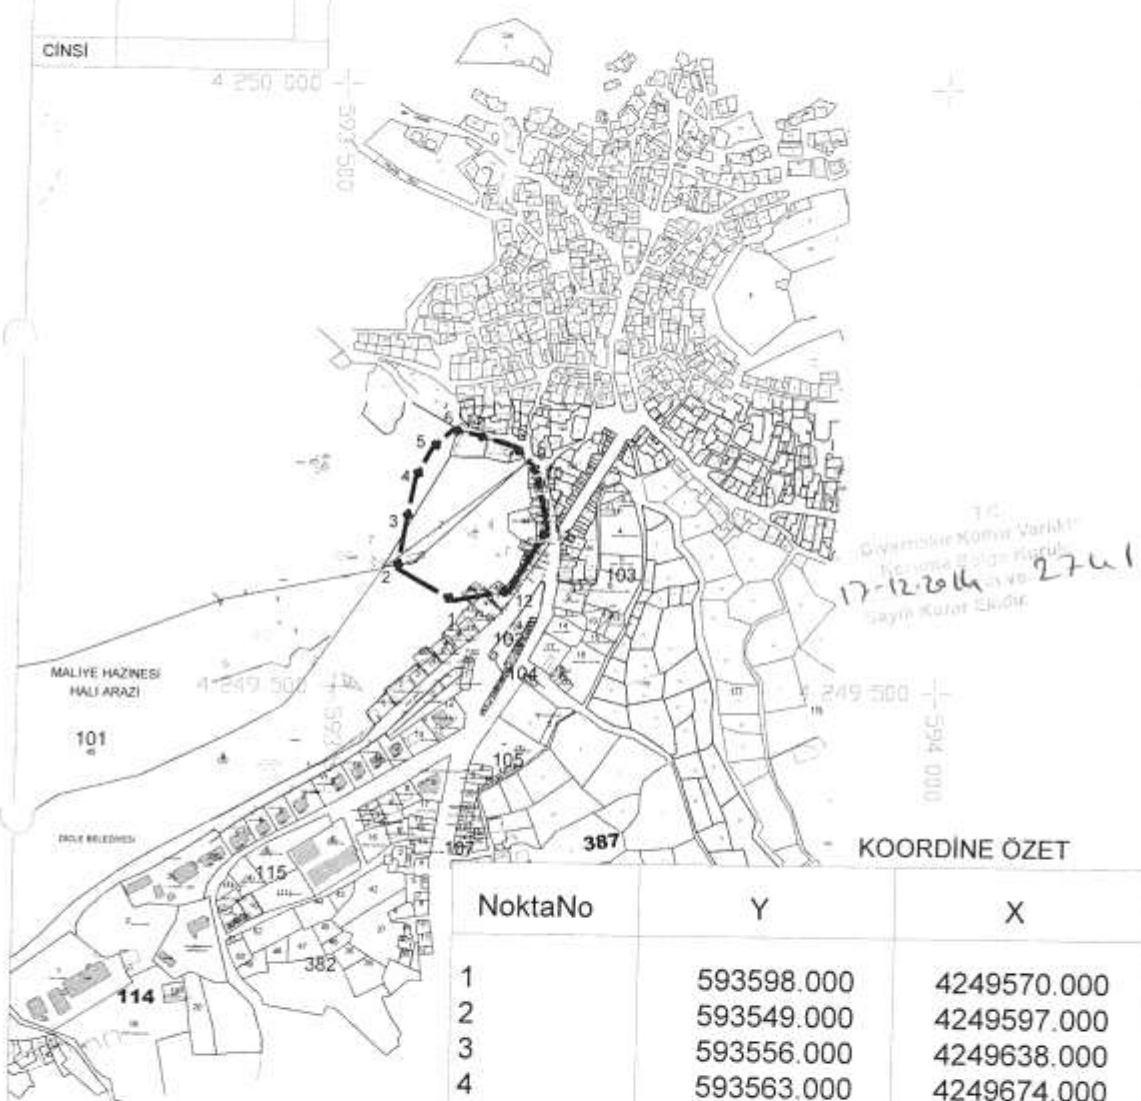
CİNSİ

4 250 000

593 500

5
4
3
2
1
12
6

103
102
104
105
107
387
115
114
382

MALİYE HAZİNESİ
HALI ARAZİ

101

DİCLE BELEDİYESİ

4 249 500

4 249 500

594 000

T.C.
Diyarbakır Kültür Varlıkları
Koruma Bölge Kurulu
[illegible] ve
Sayılı Karar Ekidir.

17-12-2014 2741

KOORDİNE ÖZET

| NoktaNo | Y | X |
|---|---|---|
| 1 | 593598.000 | 4249570.000 |
| 2 | 593549.000 | 4249597.000 |
| 3 | 593556.000 | 4249638.000 |
| 4 | 593563.000 | 4249674.000 |